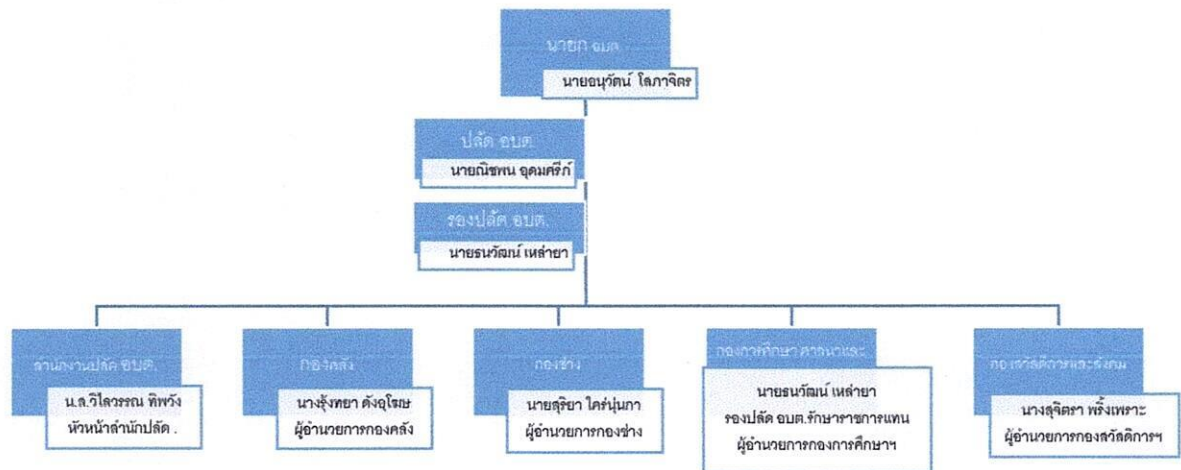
นายก อบต.
นายอนุวัฒน์ โสภาจิตร

ปลัด อบต.
นายณิชพน อุดมศรีก์

รองปลัด อบต.
นายธนวัฒน์ เหล่ายา

สำนักงานปลัด อบต.
น.ส.วิไลวรรณ ทิพวัง
หัวหน้าสำนักปลัด .

กองคลัง
นางรุ้งทยา ดังอุโฆษ
ผู้อำนวยการกองคลัง

กองช่าง
นายสุริยา ใคร่นุ่นภา
ผู้อำนวยการกองช่าง

กองการศึกษา ศาสนาและ
นายธนวัฒน์ เหล่ายา
รองปลัด อบต.รักษาราชการแทน
ผู้อำนวยการกองการศึกษาฯ

กองสวัสดิการและสังคม
นางสุจิตรา พริ้งเพราะ
ผู้อำนวยการกองสวัสดิการฯ